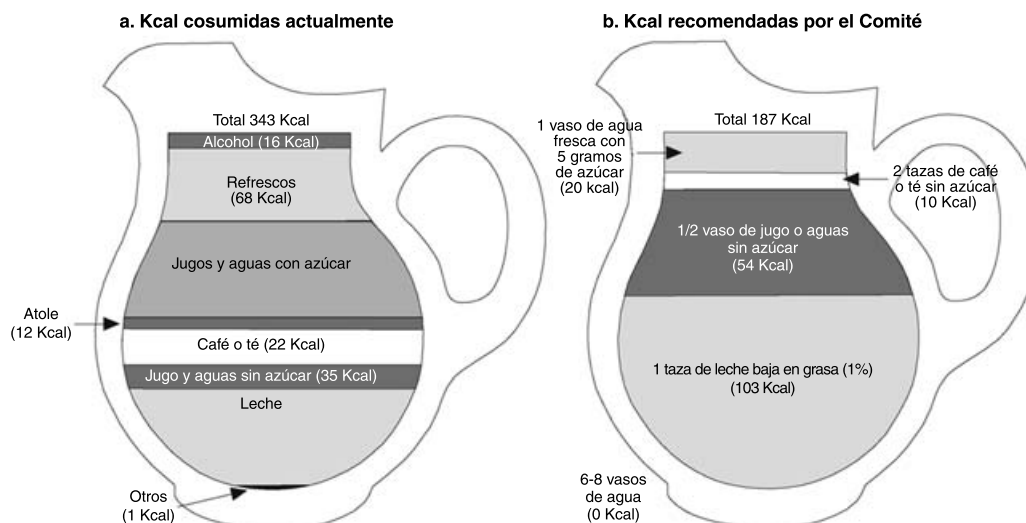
a. Kcal cosumidas actualmente

Total 343 Kcal

Alcohol (16 Kcal)

Refrescos (68 Kcal)

Jugos y aguas con azúcar

Atole (12 Kcal)

Café o té (22 Kcal)

Jugo y aguas sin azúcar (35 Kcal)

Leche

Otros (1 Kcal)

b. Kcal recomendadas por el Comité

Total 187 Kcal

1 vaso de agua fresca con 5 gramos de azúcar (20 kcal)

2 tazas de café o té sin azúcar (10 Kcal)

1/2 vaso de jugo o aguas sin azúcar (54 Kcal)

1 taza de leche baja en grasa (1%) (103 Kcal)

6-8 vasos de agua (0 Kcal)